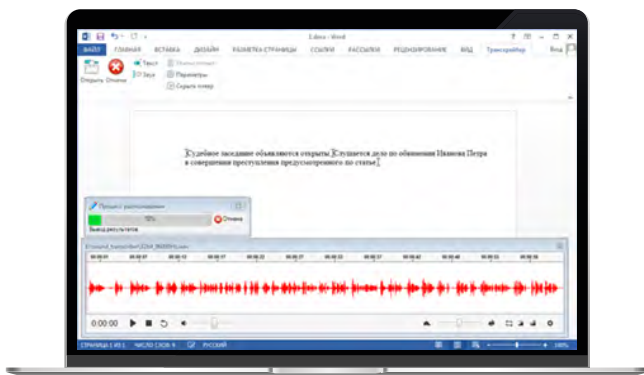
1.docx - Word

ФАЙЛ ГЛАВНАЯ ВСТАВКА ДИЗАЙН РАЗМЕТКА СТРАНИЦЫ ССЫЛКИ РАССЫЛКИ РЕЦЕНЗИРОВАНИЕ ВИД Транскрайбер Вход

Открыть Отмена Текст Звук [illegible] Параметры Скрыть плеер

Судебное заседание объявляется открытым. Слушается дело по обвинению Иванова Петра в совершении преступления предусмотренного по статье

Процесс распознавания

10%

Отмена

Вывод результатов

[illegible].wav

0:00:00

СТРАНИЦА 1 ИЗ 1 ЧИСЛО СЛОВ: 0 РУССКИЙ

100%